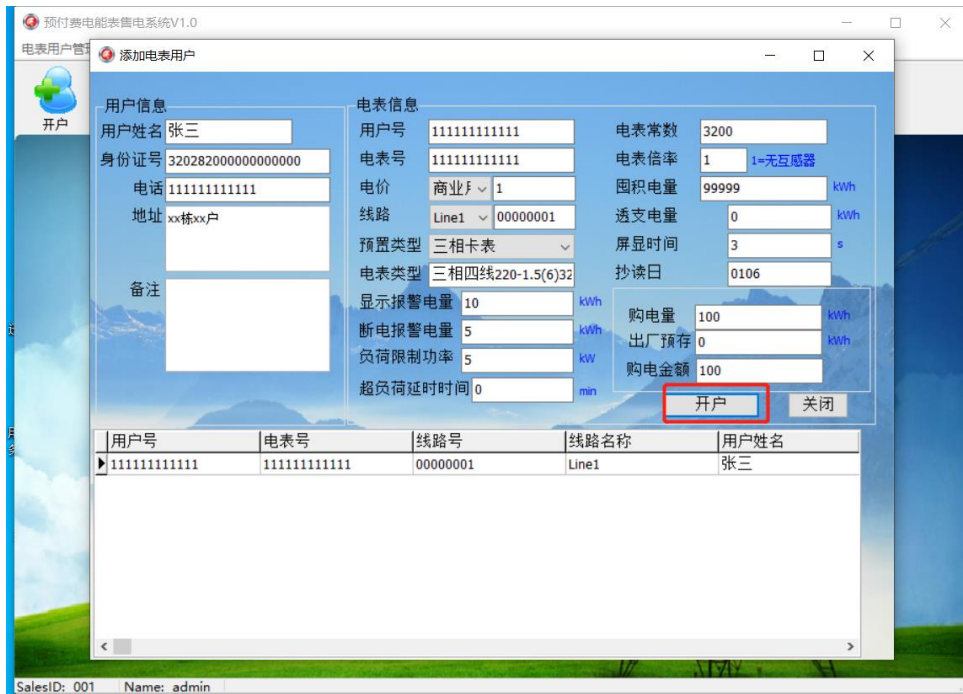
预付费电能表售电系统V1.0

电表用户管理

开户

添加电表用户

用户信息

用户姓名 张三

身份证号 320282000000000000

电话 111111111111

地址 xx栋xx户

备注

电表信息

用户号 111111111111

电表号 111111111111

电价 商业月 1

线路 Line1 00000001

预置类型 三相卡表

电表类型 三相四线220-1.5(6)32

显示报警电量 10 kWh

断电报警电量 5 kWh

负荷限制功率 5 kW

超负荷延时时间 0 min

电表常数 3200

电表倍率 1 1=无互感器

囤积电量 99999 kWh

透支电量 0 kWh

屏显时间 3 s

抄读日 0106

购电量 100 kWh

出厂预存 0 kWh

购电金额 100

开户

关闭

| 用户号 | 电表号 | 线路号 | 线路名称 | 用户姓名 |
|---|---|---|---|---|
| 111111111111 | 111111111111 | 00000001 | Line1 | 张三 |

SalesID: 001 Name: admin